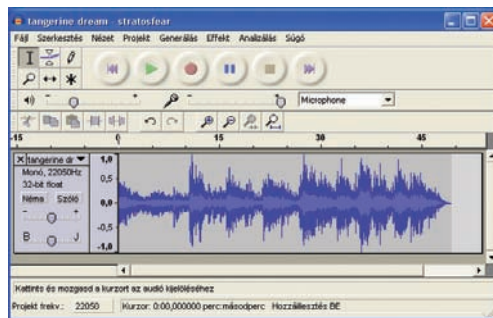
tangerine dream - stratosfear

Fájl Szerkesztés Nézet Projekt Generálás Effekt Analizálás Súgó

Microphone

-15 0 15 30 45

tangerine dr
Monó, 22050Hz
32-bit float
Néma Szóló
B J

1,0
0,5
0,0
-0,5
-1,0

Kattints és mozgasd a kurzort az audió kijelöléséhez

Projekt frekv.: 22050 Kurzor: 0:00,000000 perc:másodperc Hozzáillesztés BE